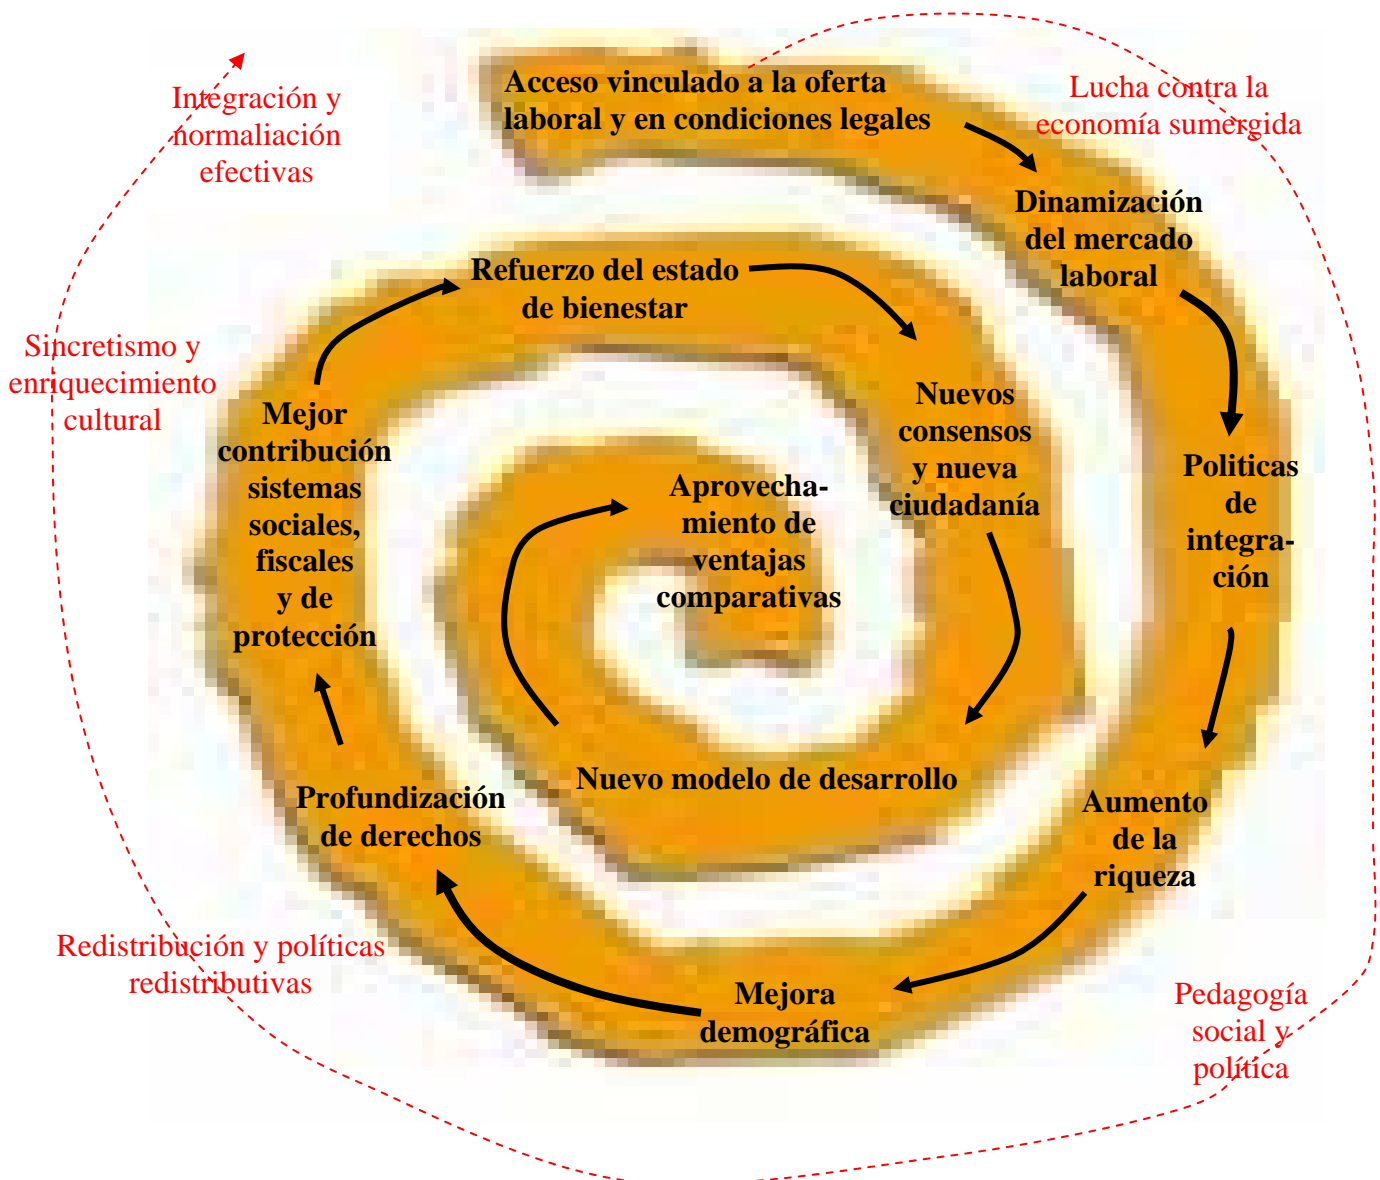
Integración y normaliación efectivas

Acceso vinculado a la oferta laboral y en condiciones legales

Lucha contra la economía sumergida

Dinamización del mercado laboral

Refuerzo del estado de bienestar

Sincretismo y enriquecimiento cultural

Mejor contribución sistemas sociales, fiscales y de protección

Nuevos consensos y nueva ciudadanía

Aprovechamiento de ventajas comparativas

Politicas de integración

Nuevo modelo de desarrollo

Profundización de derechos

Aumento de la riqueza

Redistribución y políticas redistributivas

Mejora demográfica

Pedagogía social y política